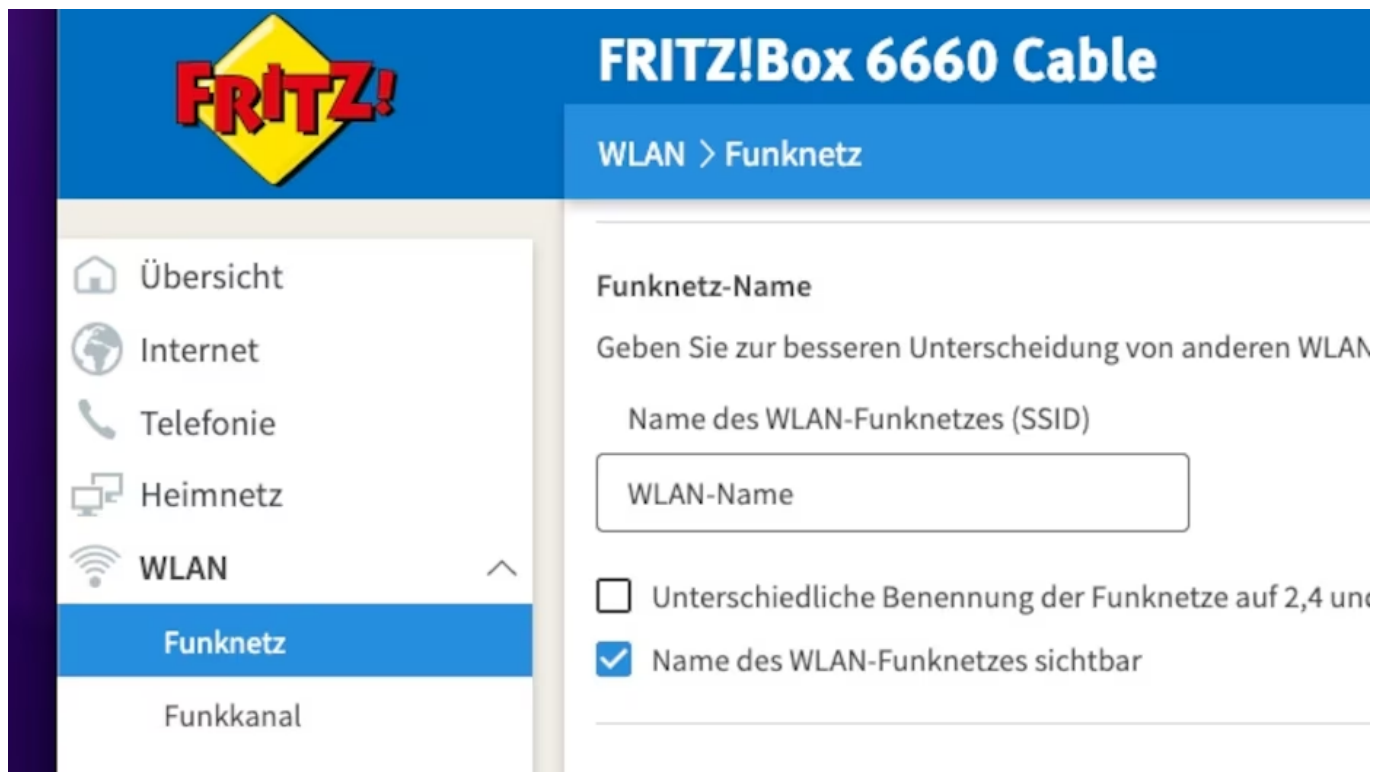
FRITZ!

FRITZ!Box 6660 Cable

WLAN > Funknetz

Übersicht
Internet
Telefonie
Heimnetz
WLAN
Funknetz
Funkkanal

Funknetz-Name

Geben Sie zur besseren Unterscheidung von anderen WLAN

Name des WLAN-Funknetzes (SSID)

WLAN-Name

Unterschiedliche Benennung der Funknetze auf 2,4 und

Name des WLAN-Funknetzes sichtbar